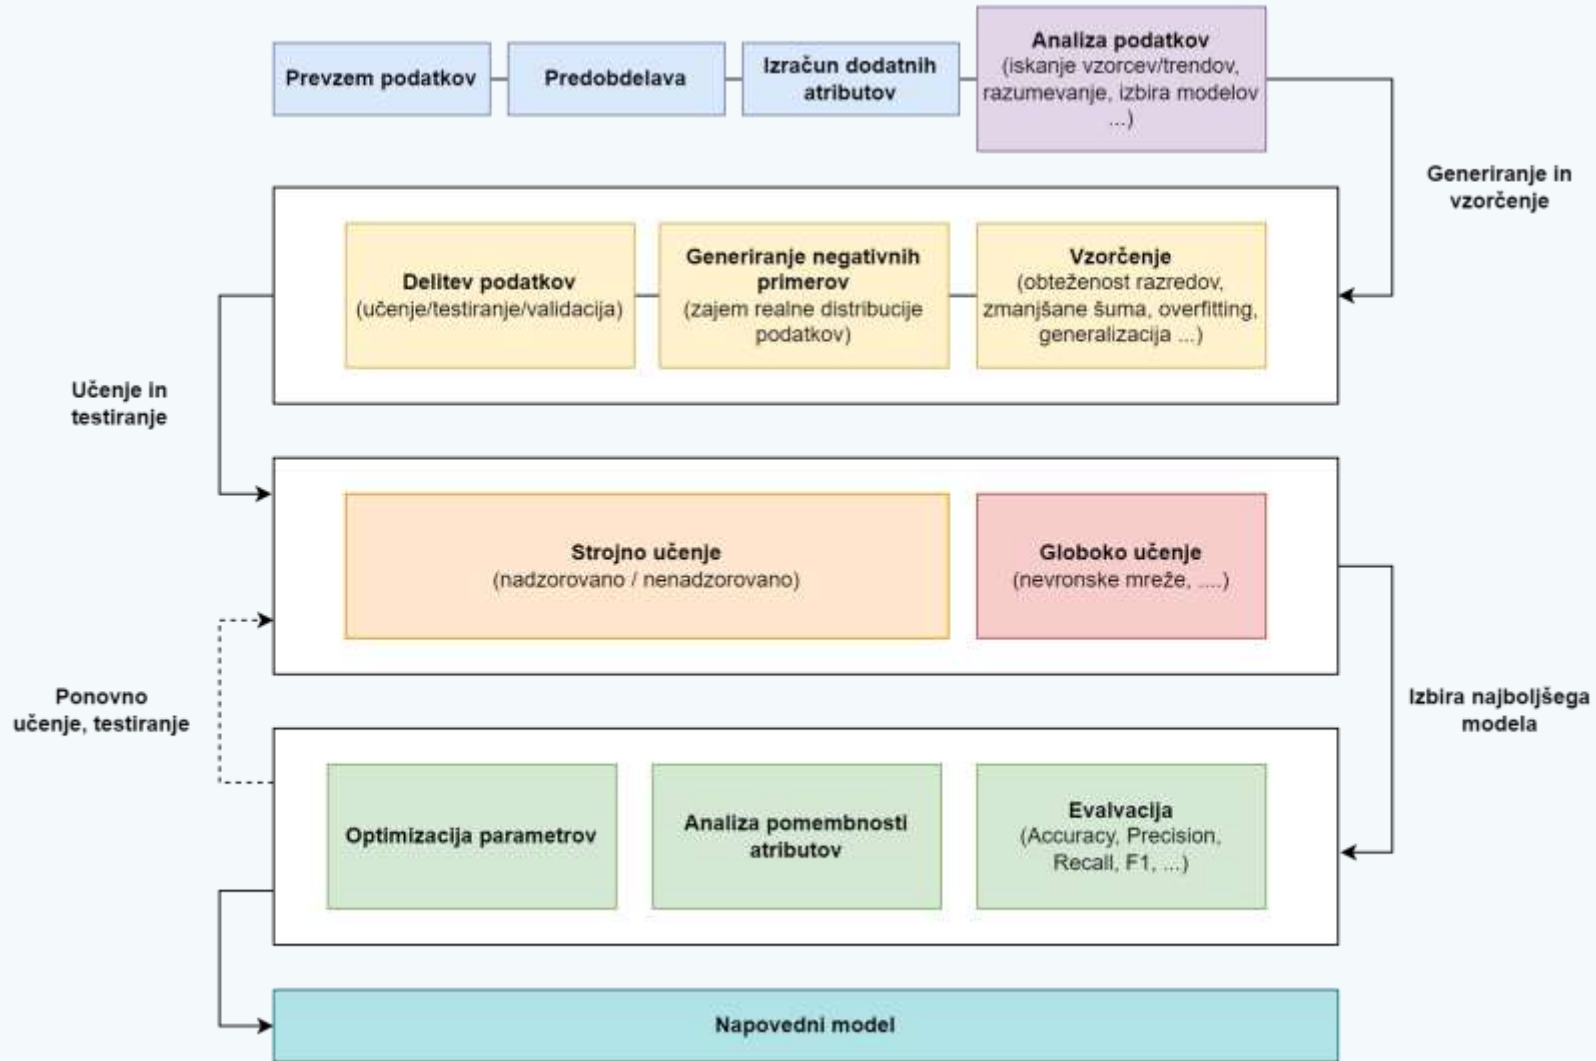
Prevzem podatkov

Predobdelava

Izračun dodatnih atributov

Analiza podatkov
(iskanje vzorcev/trendov, razumevanje, izbira modelov ...)

Generiranje in vzorčenje

Delitev podatkov
(učenje/testiranje/validacija)

Generiranje negativnih primerov
(zajem realne distribucije podatkov)

Vzorčenje
(obteženost razredov, zmanjšane šuma, overfitting, generalizacija ...)

Učenje in testiranje

Strojno učenje
(nadzorovano / nenadzorovano)

Globoko učenje
(nevronske mreže, ....)

Ponovno učenje, testiranje

Izbira najboljšega modela

Optimizacija parametrov

Analiza pomembnosti atributov

Evalvacija
(Accuracy, Precision, Recall, F1, ...)

Napovedni model